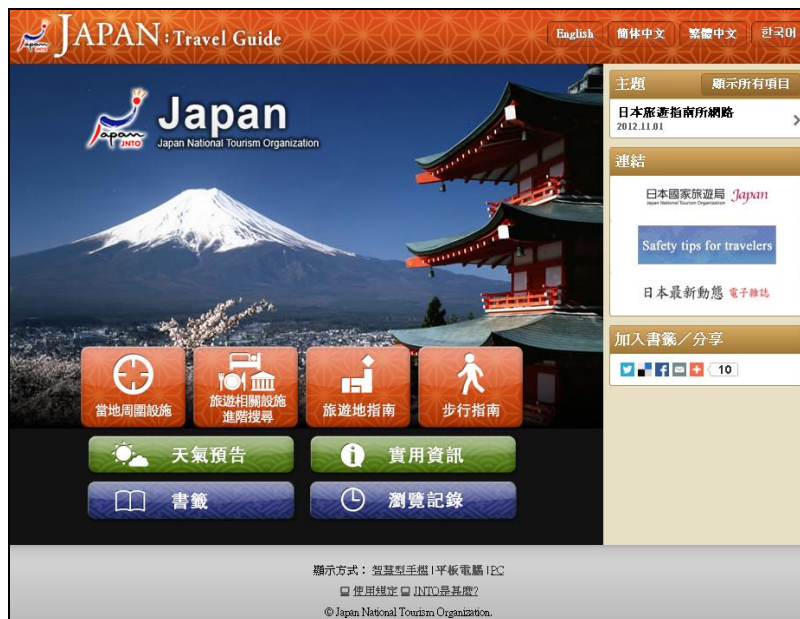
JAPAN: Travel Guide

English
简体中文
繁體中文
한국어

Japan
JNTO
Japan National Tourism Organization

當地周圍設施
旅遊相關設施進階搜尋
旅遊地指南
步行指南
天氣預告
實用資訊
書籤
瀏覽記錄

主題
顯示所有項目
日本旅遊指南所網路
2012.11.01

連結
日本國家旅遊局 Japan
Japan National Tourism Organization
Safety tips for travelers
日本最新動態 電子雜誌

加入書籤／分享
10

顯示方式： 智慧型手機 | 平板電腦 | PC
使用規定 JNTO是甚麼?
© Japan National Tourism Organization.